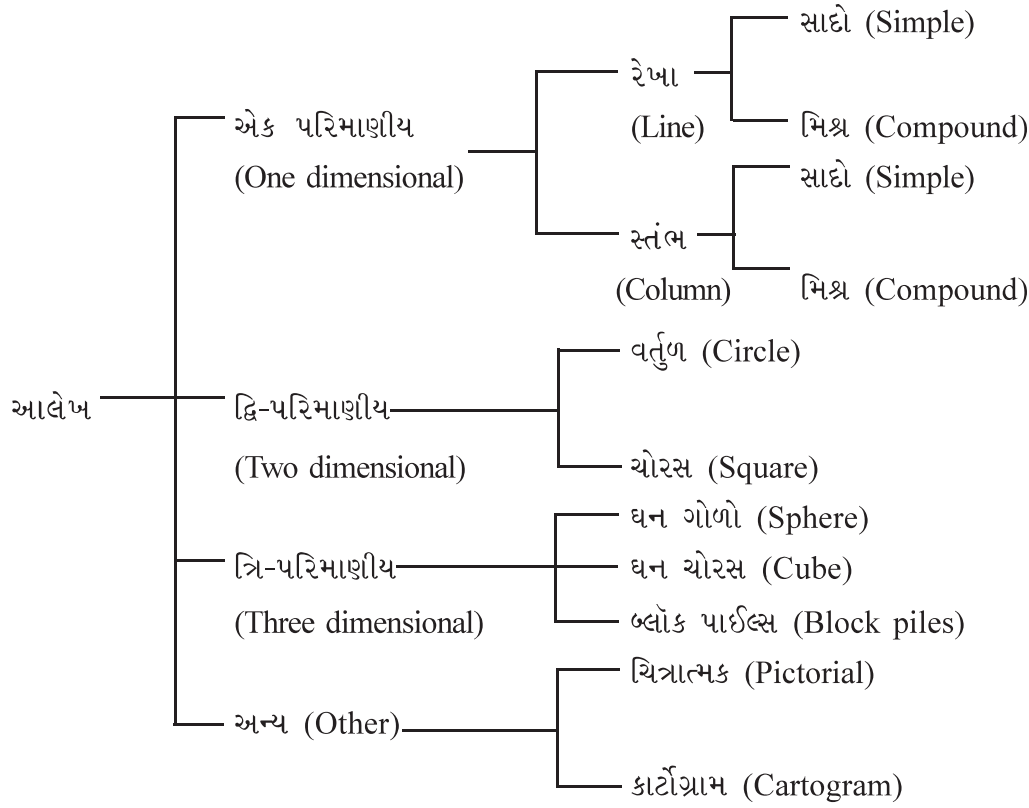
આલેખ

એક પરિમાણીય (One dimensional)

રેખા (Line)

સાદો (Simple)

મિશ્ર (Compound)

સ્તંભ (Column)

સાદો (Simple)

મિશ્ર (Compound)

દ્વિ-પરિમાણીય (Two dimensional)

વર્તુળ (Circle)

ચોરસ (Square)

ત્રિ-પરિમાણીય (Three dimensional)

ઘન ગોળો (Sphere)

ઘન ચોરસ (Cube)

બ્લૉક પાઈલ્સ (Block piles)

અન્ય (Other)

ચિત્રાત્મક (Pictorial)

કાર્ટોગ્રામ (Cartogram)